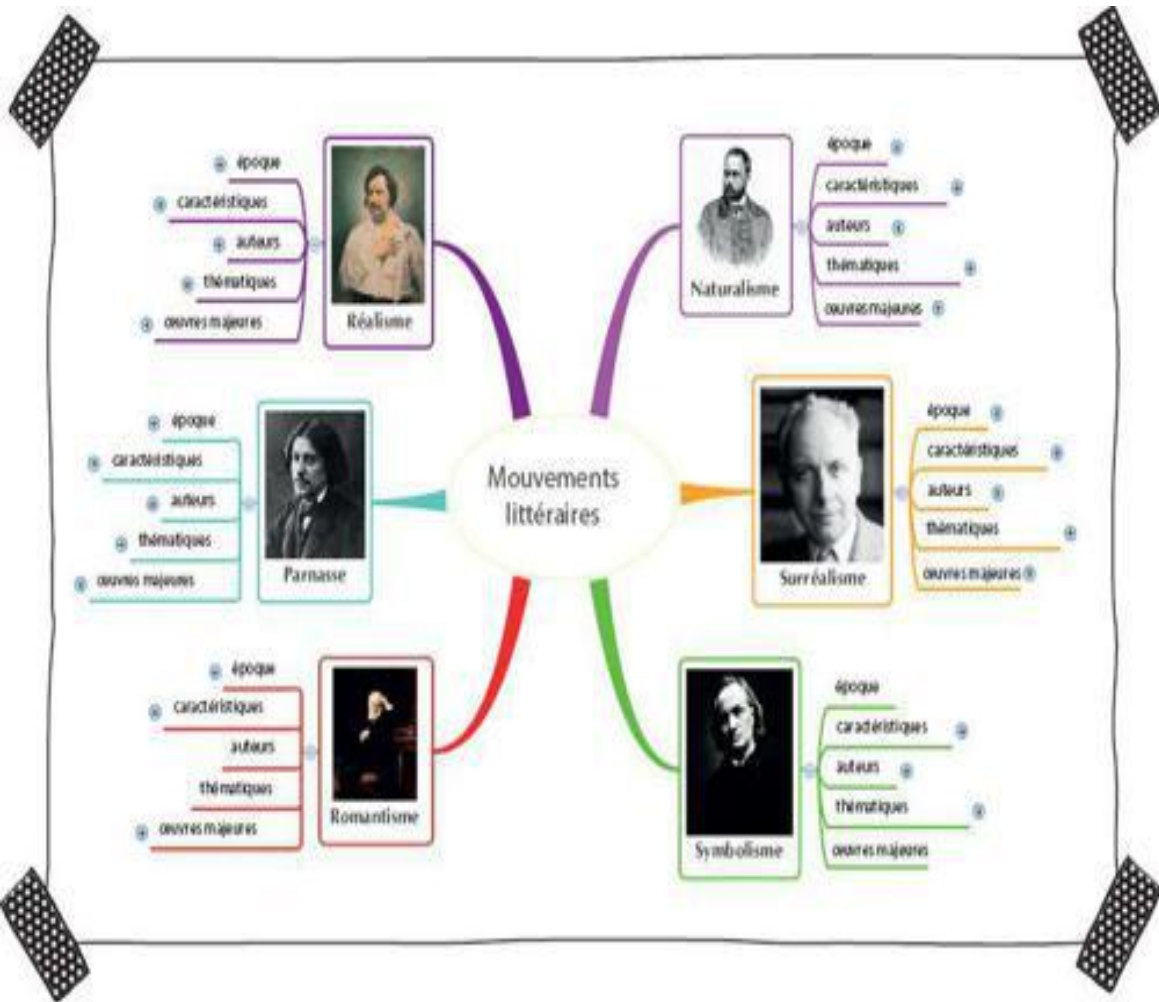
Mouvements littéraires

Réalisme
époque
caractéristiques
auteurs
thématiques
oeuvres majeures

Naturalisme
époque
caractéristiques
auteurs
thématiques
oeuvres majeures

Parnasse
époque
caractéristiques
auteurs
thématiques
oeuvres majeures

Surréalisme
époque
caractéristiques
auteurs
thématiques
oeuvres majeures

Romantisme
époque
caractéristiques
auteurs
thématiques
oeuvres majeures

Symbolisme
époque
caractéristiques
auteurs
thématiques
oeuvres majeures